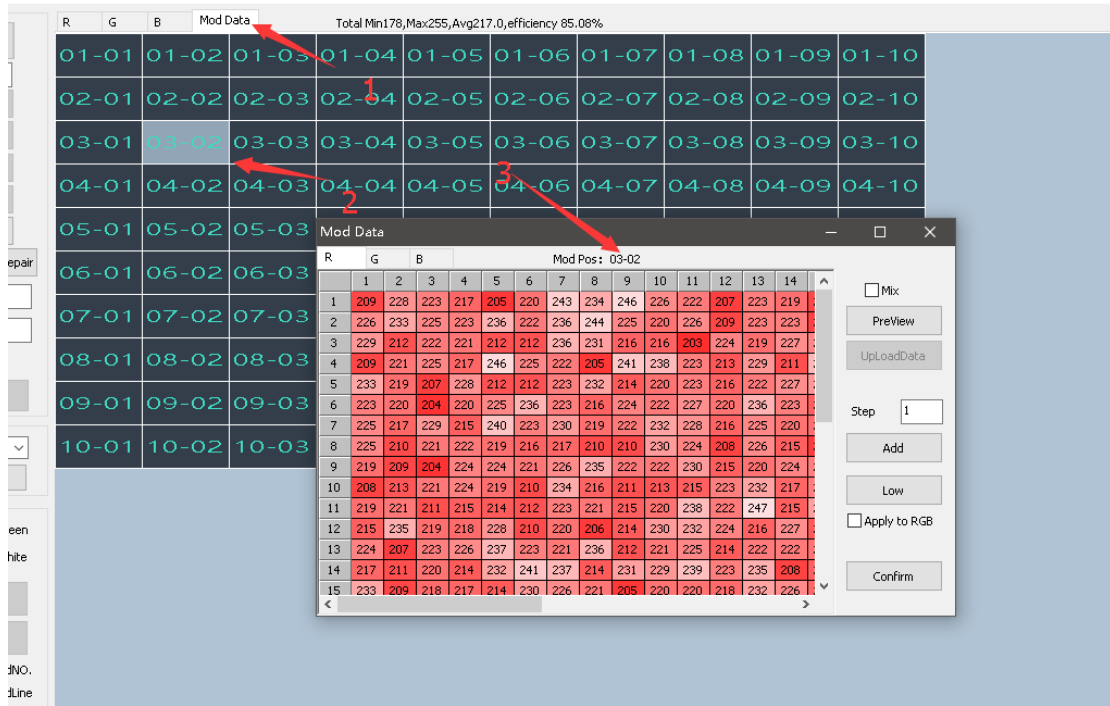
R G B Mod Data

Total Min178,Max255,Avg217.0,efficiency 85.08%

| | | | | | | | | | |
|---|---|---|---|---|---|---|---|---|---|
| 01-01 | 01-02 | 01-03 | 01-04 | 01-05 | 01-06 | 01-07 | 01-08 | 01-09 | 01-10 |
| 02-01 | 02-02 | 02-03 | 02-04 | 02-05 | 02-06 | 02-07 | 02-08 | 02-09 | 02-10 |
| 03-01 | 03-02 | 03-03 | 03-04 | 03-05 | 03-06 | 03-07 | 03-08 | 03-09 | 03-10 |
| 04-01 | 04-02 | 04-03 | 04-04 | 04-05 | 04-06 | 04-07 | 04-08 | 04-09 | 04-10 |
| 05-01 | 05-02 | 05-03 | | | | | | | |
| 06-01 | 06-02 | 06-03 | | | | | | | |
| 07-01 | 07-02 | 07-03 | | | | | | | |
| 08-01 | 08-02 | 08-03 | | | | | | | |
| 09-01 | 09-02 | 09-03 | | | | | | | |
| 10-01 | 10-02 | 10-03 | | | | | | | |

1
2
3

epair
een
hite
dNO.
dLine

Mod Data

R G B

Mod Pos: 03-02

| | 1 | 2 | 3 | 4 | 5 | 6 | 7 | 8 | 9 | 10 | 11 | 12 | 13 | 14 |
|---|---|---|---|---|---|---|---|---|---|---|---|---|---|---|
| 1 | 209 | 228 | 223 | 217 | 205 | 220 | 243 | 234 | 246 | 226 | 222 | 207 | 223 | 219 |
| 2 | 226 | 233 | 225 | 223 | 236 | 222 | 236 | 244 | 225 | 220 | 226 | 209 | 223 | 223 |
| 3 | 229 | 212 | 222 | 221 | 212 | 212 | 236 | 231 | 216 | 216 | 203 | 224 | 219 | 227 |
| 4 | 209 | 221 | 225 | 217 | 246 | 225 | 222 | 205 | 241 | 238 | 223 | 213 | 229 | 211 |
| 5 | 233 | 219 | 207 | 228 | 212 | 212 | 223 | 232 | 214 | 220 | 223 | 216 | 222 | 227 |
| 6 | 223 | 220 | 204 | 220 | 225 | 236 | 223 | 216 | 224 | 222 | 227 | 220 | 236 | 223 |
| 7 | 225 | 217 | 229 | 215 | 240 | 223 | 230 | 219 | 222 | 232 | 228 | 216 | 225 | 220 |
| 8 | 225 | 210 | 221 | 222 | 219 | 216 | 217 | 210 | 210 | 230 | 224 | 208 | 226 | 215 |
| 9 | 219 | 209 | 204 | 224 | 224 | 221 | 226 | 235 | 222 | 222 | 230 | 215 | 220 | 224 |
| 10 | 208 | 213 | 221 | 224 | 219 | 210 | 234 | 216 | 211 | 213 | 215 | 223 | 232 | 217 |
| 11 | 219 | 221 | 211 | 215 | 214 | 212 | 223 | 221 | 215 | 220 | 238 | 222 | 247 | 215 |
| 12 | 215 | 235 | 219 | 218 | 228 | 210 | 220 | 206 | 214 | 230 | 232 | 224 | 216 | 227 |
| 13 | 224 | 207 | 223 | 226 | 237 | 223 | 221 | 236 | 212 | 221 | 225 | 214 | 222 | 222 |
| 14 | 217 | 211 | 220 | 214 | 232 | 241 | 237 | 214 | 231 | 229 | 239 | 223 | 235 | 208 |
| 15 | 233 | 209 | 218 | 217 | 214 | 230 | 226 | 221 | 205 | 220 | 220 | 218 | 232 | 226 |

Mix
PreView
UpLoadData
Step 1
Add
Low
Apply to RGB
Confirm